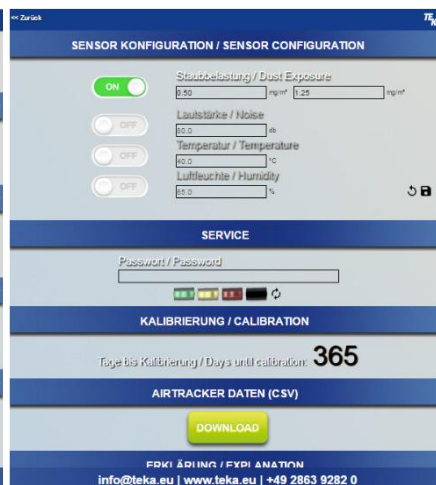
<< Zurück

TE

SENSOR KONFIGURATION / SENSOR CONFIGURATION

ON

Staubbelastung / Dust Exposure

0.50 mg/m³ 1.25 mg/m³

OFF

Lautstärke / Noise

80.0 db

OFF

Temperatur / Temperature

40.0 °C

OFF

Luftfeuchte / Humidity

85.0 %

SERVICE

Passwort / Password

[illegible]

KALIBRIERUNG / CALIBRATION

Tage bis Kalibrierung / Days until calibration: 365

AIRTRACKER DATEN (CSV)

DOWNLOAD

ERKLÄRUNG / EXPLANATION

info@teka.eu | www.teka.eu | +49 2863 9282 0